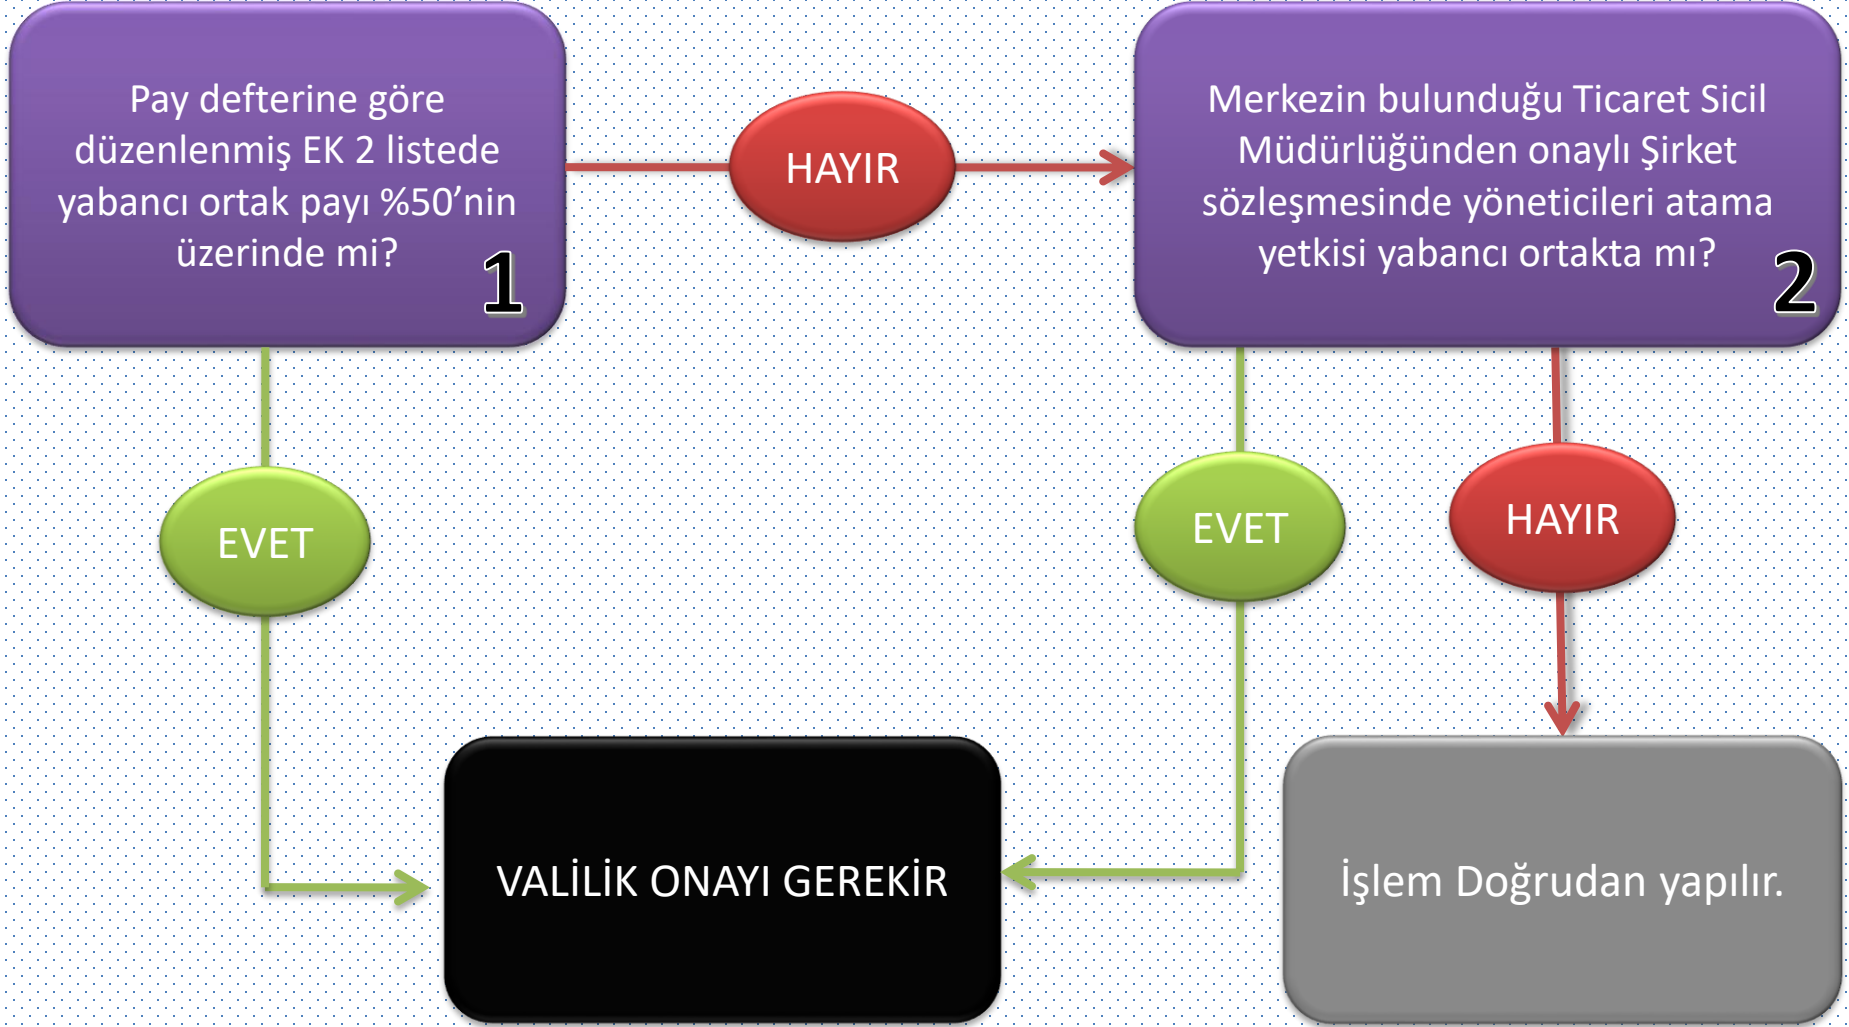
Pay defterine göre düzenlenmiş EK 2 listede yabancı ortak payı %50'nin üzerinde mi?

1

HAYIR

Merkezin bulunduğu Ticaret Sicil Müdürlüğünden onaylı Şirket sözleşmesinde yöneticileri atama yetkisi yabancı ortakta mı?

2

EVET

EVET

HAYIR

VALİLİK ONAYI GEREKİR

İşlem Doğrudan yapılır.